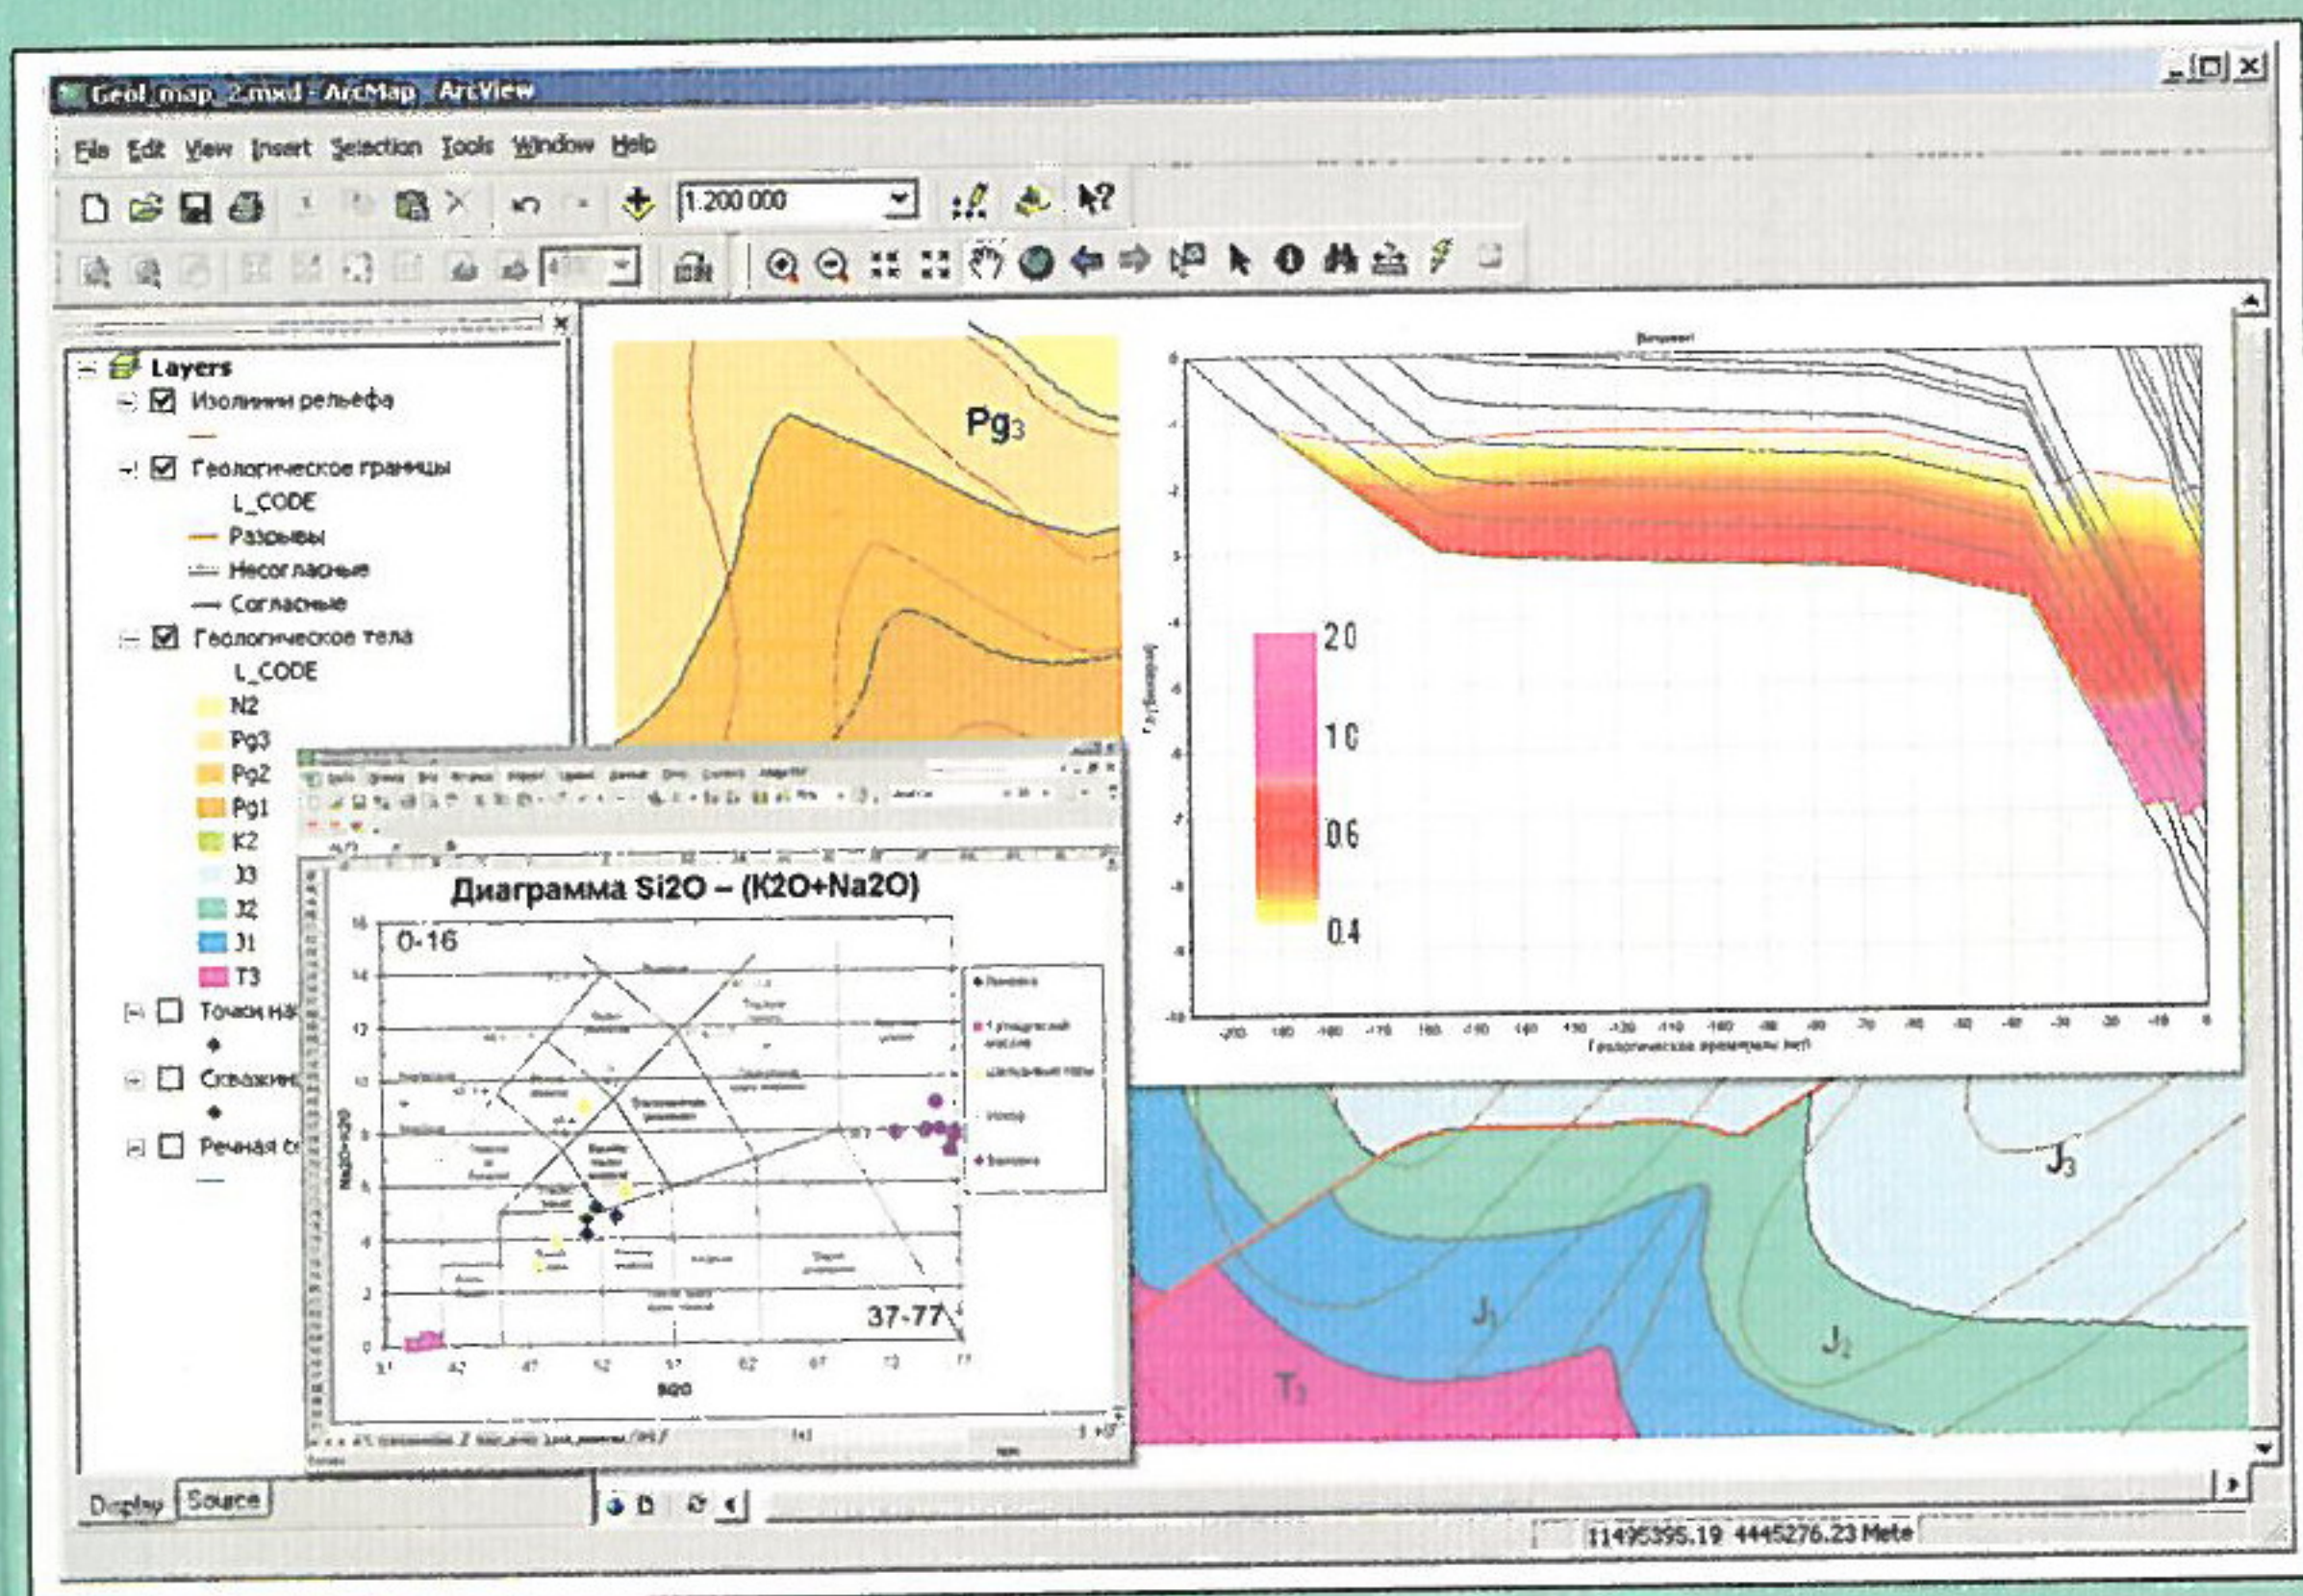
Geol_map_2.mxd - ArcMap - ArcView

File Edit View Insert Selection Tools Window Help

1:200 000

Layers
Изолинии рельефа
Геологическое границы
L_CODE
Разрывы
Несогласные
Согласные
Геологическое тела
L_CODE
N2
Pg3
Pg2
Pg1
K2
J3
J2
J1
T3
Точки на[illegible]
Скважин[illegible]
Речная с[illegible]

Display Source

Pg3

2.0
1.0
0.6
0.4

Геологическое время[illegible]

Диаграмма Si2O – (K2O+Na2O)

0-16

37-77

SiO2

Na2O+K2O

J3
J1
J2
T3

11495395.19 4445276.23 Mete